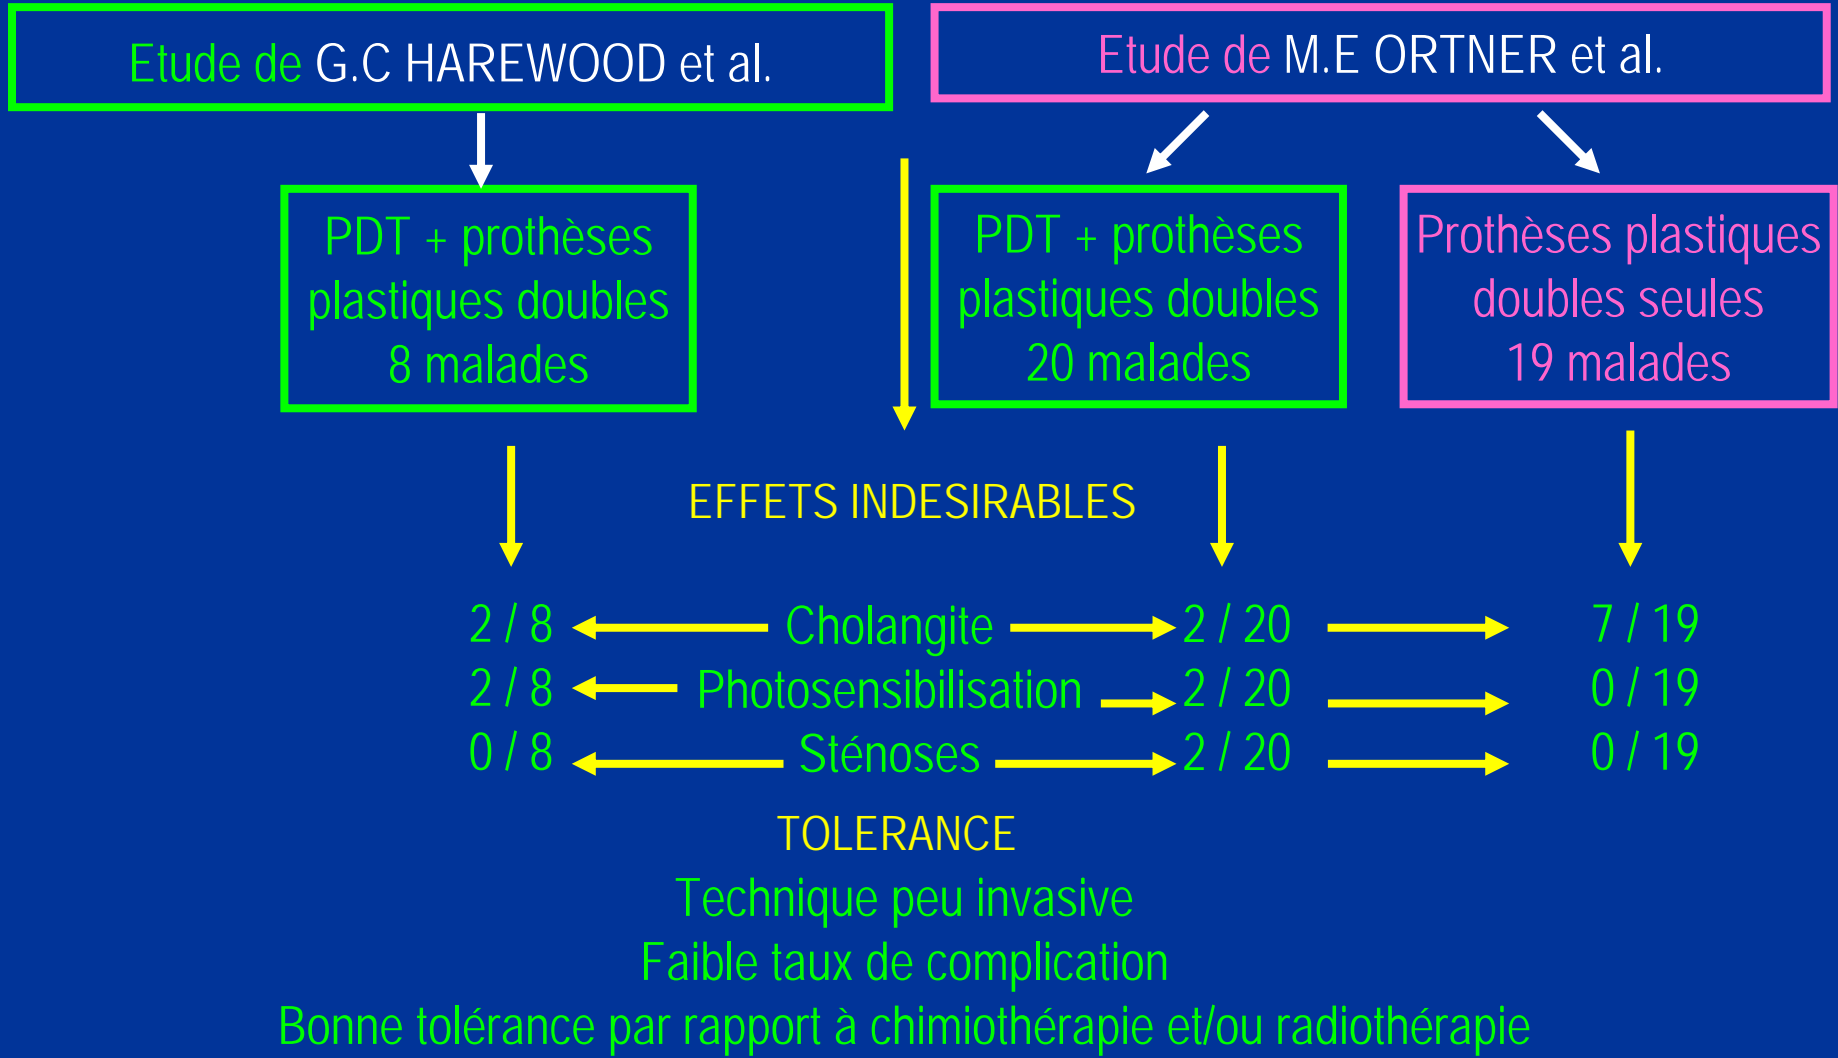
Etude de G.C HAREWOOD et al.

Etude de M.E ORTNER et al.

PDT + prothèses plastiques doubles 8 malades

PDT + prothèses plastiques doubles 20 malades

Prothèses plastiques doubles seules 19 malades

EFFETS INDESIRABLES

2 / 8 Cholangite 2 / 20 7 / 19
2 / 8 Photosensibilisation 2 / 20 0 / 19
0 / 8 Sténoses 2 / 20 0 / 19

TOLERANCE
Technique peu invasive
Faible taux de complication
Bonne tolérance par rapport à chimiothérapie et/ou radiothérapie